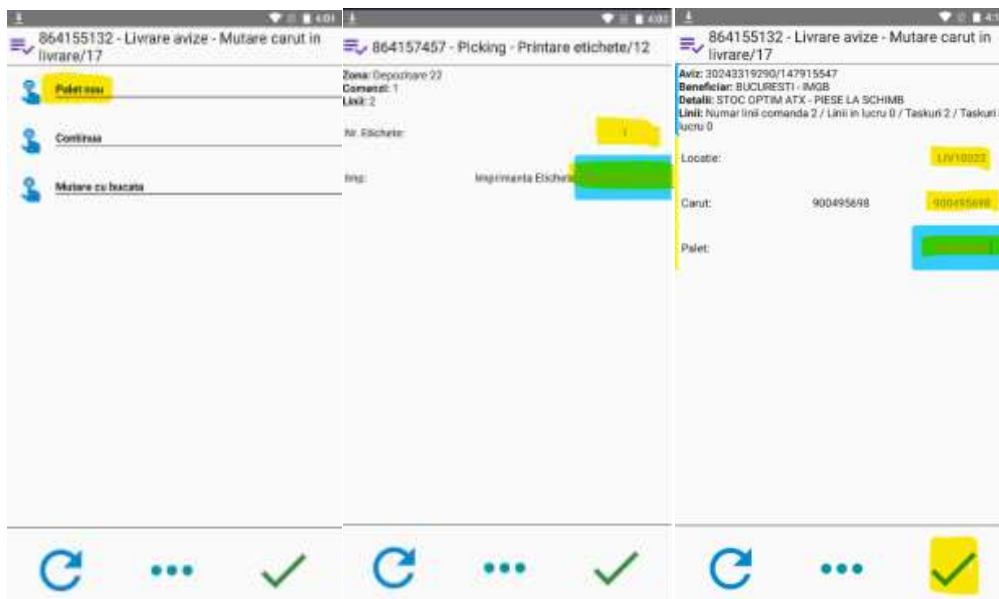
4:01

864155132 - Livrare avize - Mutare carut in livrare/17

Palet nou

Continua

Mutare cu bucata

4:02

864157457 - Picking - Printare etichete/12

Zona: Depozitare 22
Comenzi: 1
Linii: 2

Nr. Etichete: 1

Imp: Imprimanta Etichete

4:3

864155132 - Livrare avize - Mutare carut in livrare/17

Aviz: 30243319290/147915547
Beneficiar: BUCURESTI - IMGB
Detalii: STOC OPTIM ATX - PIESE LA SCHIMB
Linii: Numar linii comanda 2 / Linii in lucru 0 / Taskuri 2 / Taskuri lucru 0

Locatie: LIV10022

Carut: 900495698 900495698

Palet: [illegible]